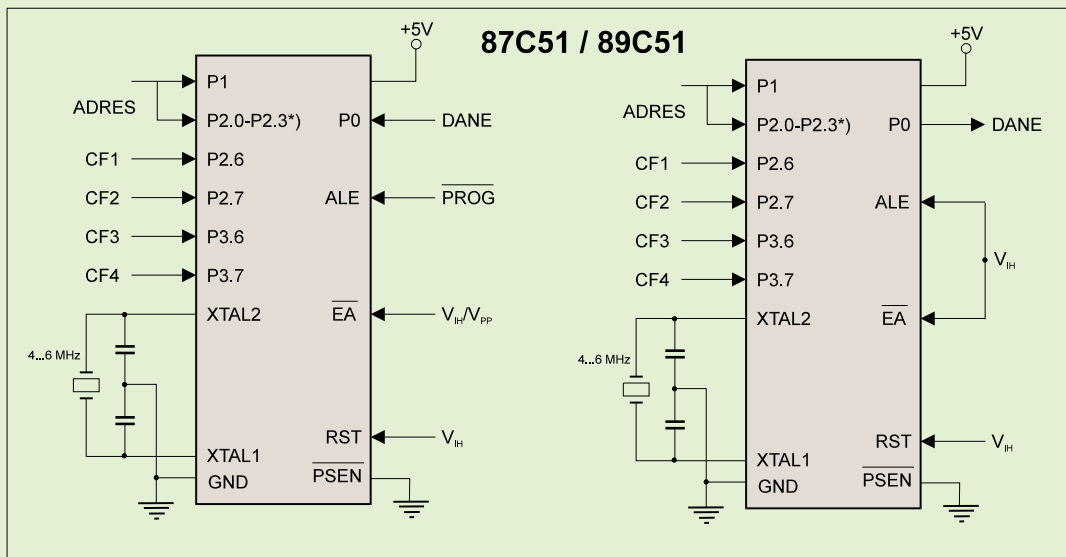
87C51 / 89C51

+5V
P1
ADRES
P2.0-P2.3*)
P0
DANE
CF1
P2.6
CF2
P2.7
ALE
$\overline{PROG}$
CF3
P3.6
CF4
P3.7
XTAL2
$\overline{EA}$
$V_{IH}/V_{PP}$
4...6 MHz
RST
$V_{IH}$
XTAL1
GND
$\overline{PSEN}$

+5V
P1
ADRES
P2.0-P2.3*)
P0
DANE
CF1
P2.6
CF2
P2.7
ALE
CF3
P3.6
$V_{IH}$
CF4
P3.7
XTAL2
$\overline{EA}$
4...6 MHz
RST
$V_{IH}$
XTAL1
GND
$\overline{PSEN}$